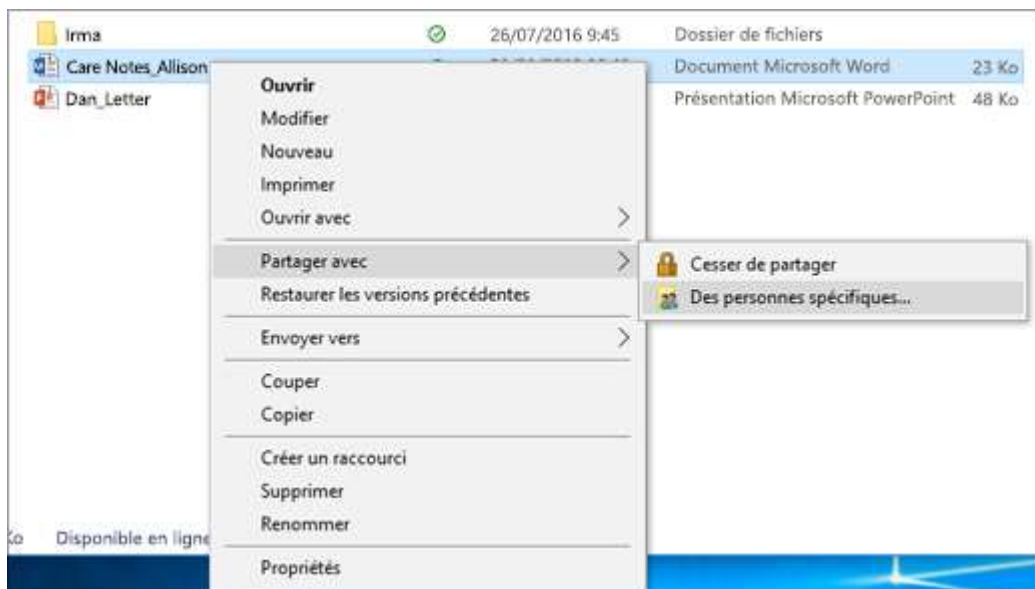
Irma 26/07/2016 9:45 Dossier de fichiers
Care Notes_Allison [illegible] Document Microsoft Word 23 Ko
Dan_Letter Présentation Microsoft PowerPoint 48 Ko

Ouvrir
Modifier
Nouveau
Imprimer
Ouvrir avec
Partager avec
Restaurer les versions précédentes
Envoyer vers
Couper
Copier
Créer un raccourci
Supprimer
Renommer
Propriétés

Cesser de partager
Des personnes spécifiques...

Ko Disponible en ligne